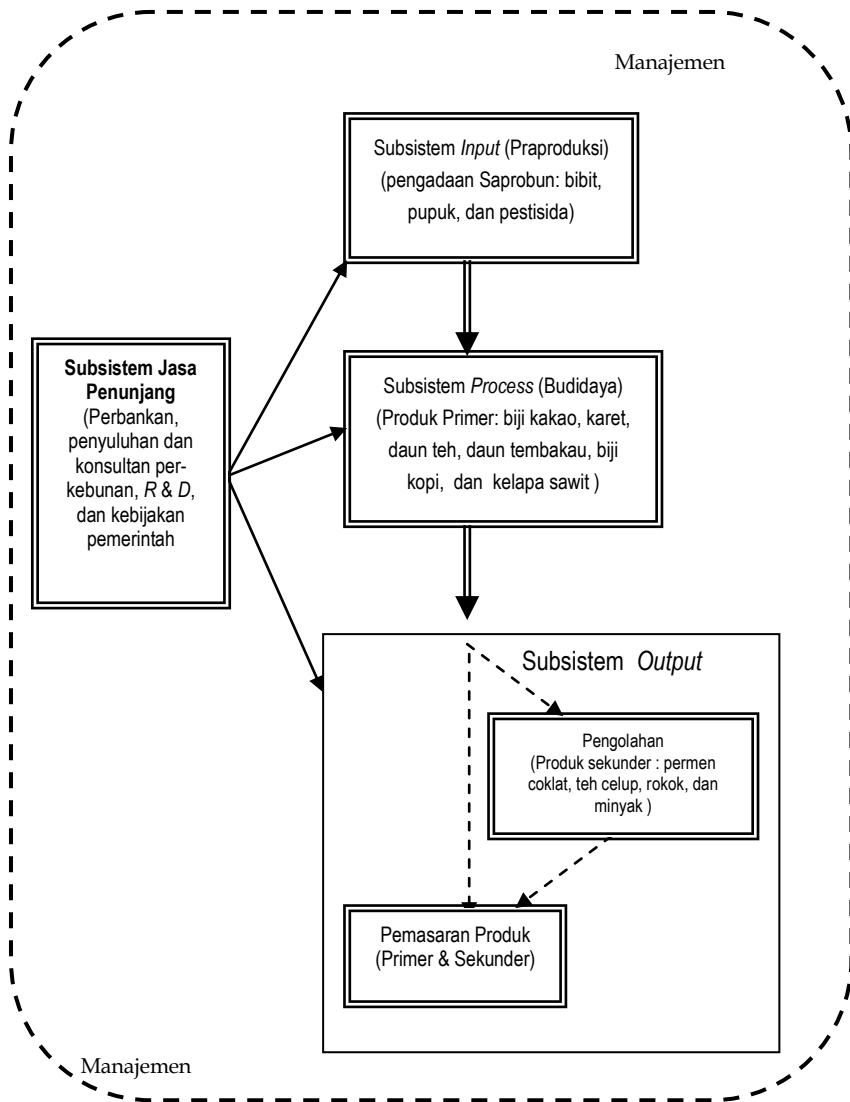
Manajemen

Subsistem *Input* (Praproduksi) (pengadaan Saprobun: bibit, pupuk, dan pestisida)

Subsistem Jasa Penunjang (Perbankan, penyuluhan dan konsultan perkebunan, *R* & *D*, dan kebijakan pemerintah

Subsistem *Process* (Budidaya) (Produk Primer: biji kakao, karet, daun teh, daun tembakau, biji kopi, dan kelapa sawit )

Subsistem *Output*

Pengolahan (Produk sekunder : permen coklat, teh celup, rokok, dan minyak )

Pemasaran Produk (Primer & Sekunder)

Manajemen